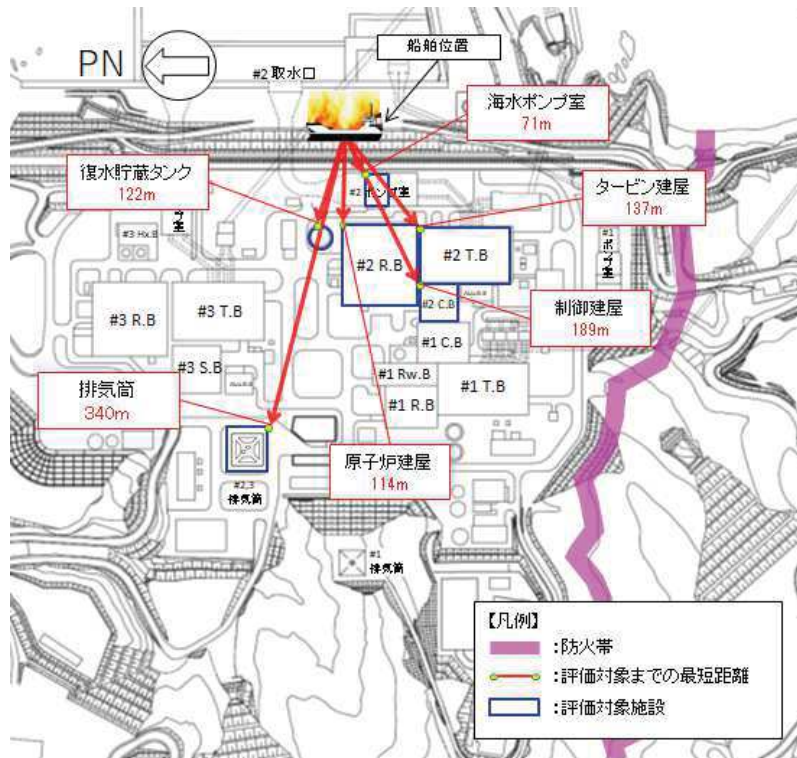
PN

#2 取水口

船舶位置

海水ポンプ室
71m

復水貯蔵タンク
122m

#2 ポンプ室

タービン建屋
137m

#3 Hx.B

#2 R.B

#2 T.B

#2 C.B

制御建屋
189m

#3 R.B

#3 T.B

#1 C.B

#3 S.B

#1 Rw.B

#1 T.B

排気筒
340m

#1 R.B

原子炉建屋
114m

#2,3 排気筒

#1 排気筒

【凡例】
:防火帯
:評価対象までの最短距離
:評価対象施設